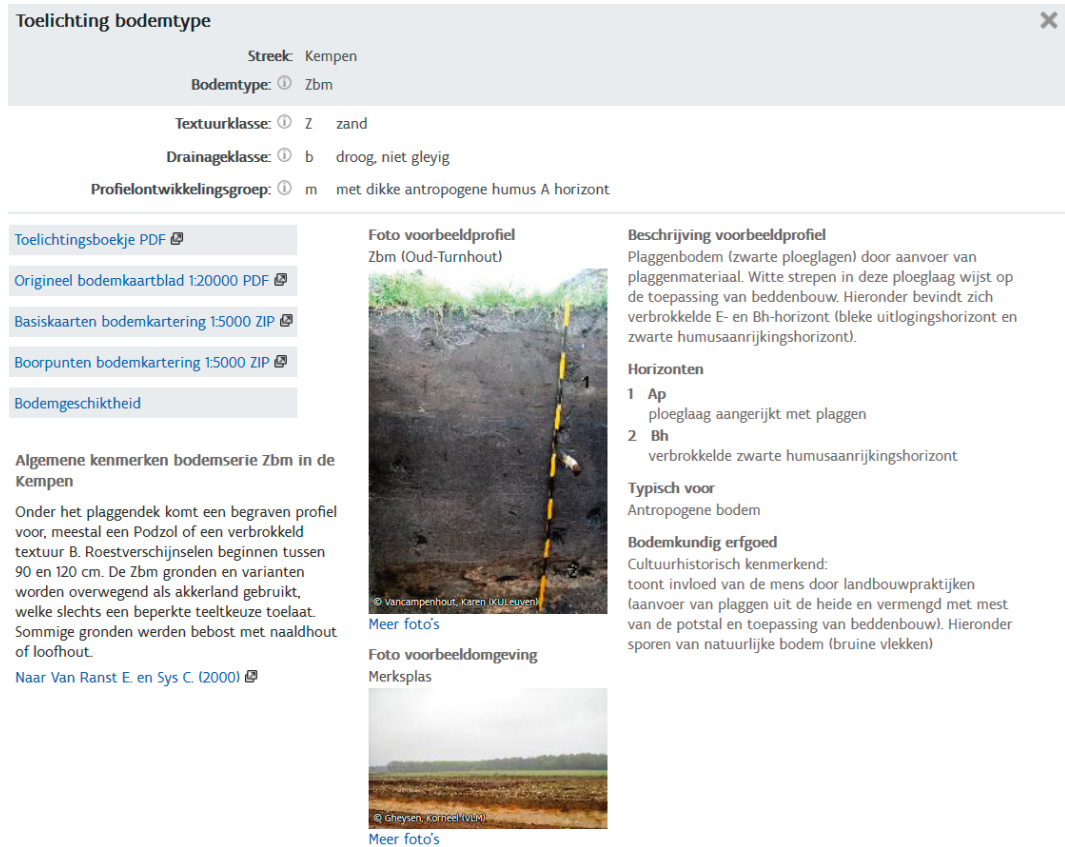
Toelichting bodemtype

Streek: Kempen
Bodemtype: ⓘ Zbm

Textuurklasse: ⓘ Z zand
Drainageklasse: ⓘ b droog, niet gleyig
Profielontwikkelingsgroep: ⓘ m met dikke antropogene humus A horizont

Toelichtingsboekje PDF

Origineel bodemkaartblad 1:20000 PDF

Basiskaarten bodemkartering 1:5000 ZIP

Boorpunten bodemkartering 1:5000 ZIP

Bodemgeschiktheid

Algemene kenmerken bodemserie Zbm in de Kempen

Onder het plaggendek komt een begraven profiel voor, meestal een Podzol of een verbrokkeld textuur B. Roestverschijnselen beginnen tussen 90 en 120 cm. De Zbm gronden en varianten worden overwegend als akkerland gebruikt, welke slechts een beperkte teeltkeuze toelaat. Sommige gronden werden bebost met naaldhout of loofhout.

Naar Van Ranst E. en Sys C. (2000)

Foto voorbeeldprofiel
Zbm (Oud-Turnhout)

1

2

© Vancampenhout, Karen (KULeuven)

Meer foto's

Foto voorbeeldomgeving
Merksplas

© Gheysen, Korneel (VLM)

Meer foto's

Beschrijving voorbeeldprofiel
Plaggenbodem (zwarte ploeglagen) door aanvoer van plaggenmateriaal. Witte strepen in deze ploeglaag wijst op de toepassing van beddenbouw. Hieronder bevindt zich verbrokkelde E- en Bh-horizont (bleke uitlogingshorizont en zwarte humusaanrijkingshorizont).

Horizonten
1 Ap
ploeglaag aangerijkt met plaggen
2 Bh
verbrokkelde zwarte humusaanrijkingshorizont

Typisch voor
Antropogene bodem

Bodemkundig erfgoed
Cultuurhistorisch kenmerkend:
toont invloed van de mens door landbouwpraktijken (aanvoer van plaggen uit de heide en vermengd met mest van de potstal en toepassing van beddenbouw). Hieronder sporen van natuurlijke bodem (bruine vlekken)